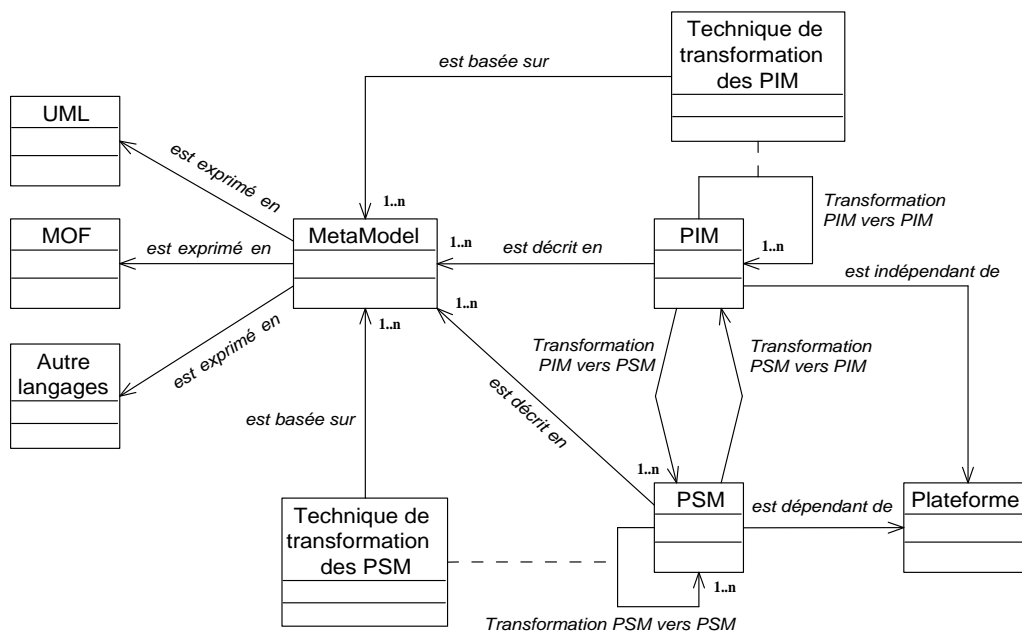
Technique de transformation des PIM

est basée sur

UML

est exprimé en

1..n

Transformation PIM vers PIM

MOF

est exprimé en

MetaModel

1..n

est décrit en

PIM

1..n

est indépendant de

1..n

1..n

est exprimé en

Transformation PIM vers PSM

Transformation PSM vers PIM

Autre langages

est basée sur

est décrit en

1..n

PSM

est dépendant de

Plateforme

Technique de transformation des PSM

1..n

Transformation PSM vers PSM